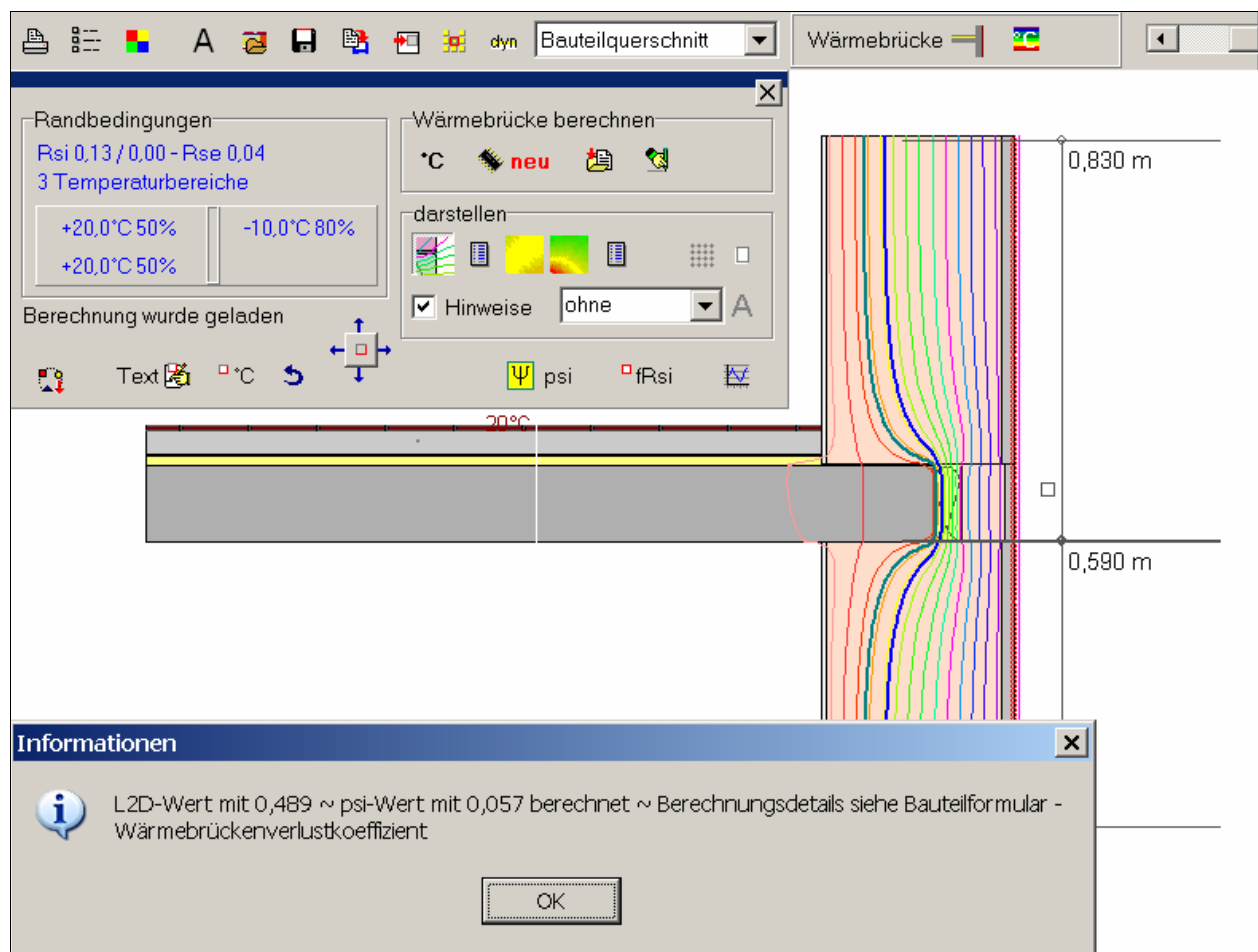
A dyn Bauteilquerschnitt Wärmebrücke

Randbedingungen
Rsi 0,13 / 0,00 - Rse 0,04
3 Temperaturbereiche
+20,0°C 50%
+20,0°C 50%
-10,0°C 80%

Berechnung wurde geladen

Wärmebrücke berechnen
°C neu

darstellen
Hinweise ohne A

Text °C
psi fRsi

20°C
0,830 m
0,590 m

Informationen
L2D-Wert mit 0,489 ~ psi-Wert mit 0,057 berechnet ~ Berechnungsdetails siehe Bauteilformular - Wärmebrückenverlustkoeffizient

OK